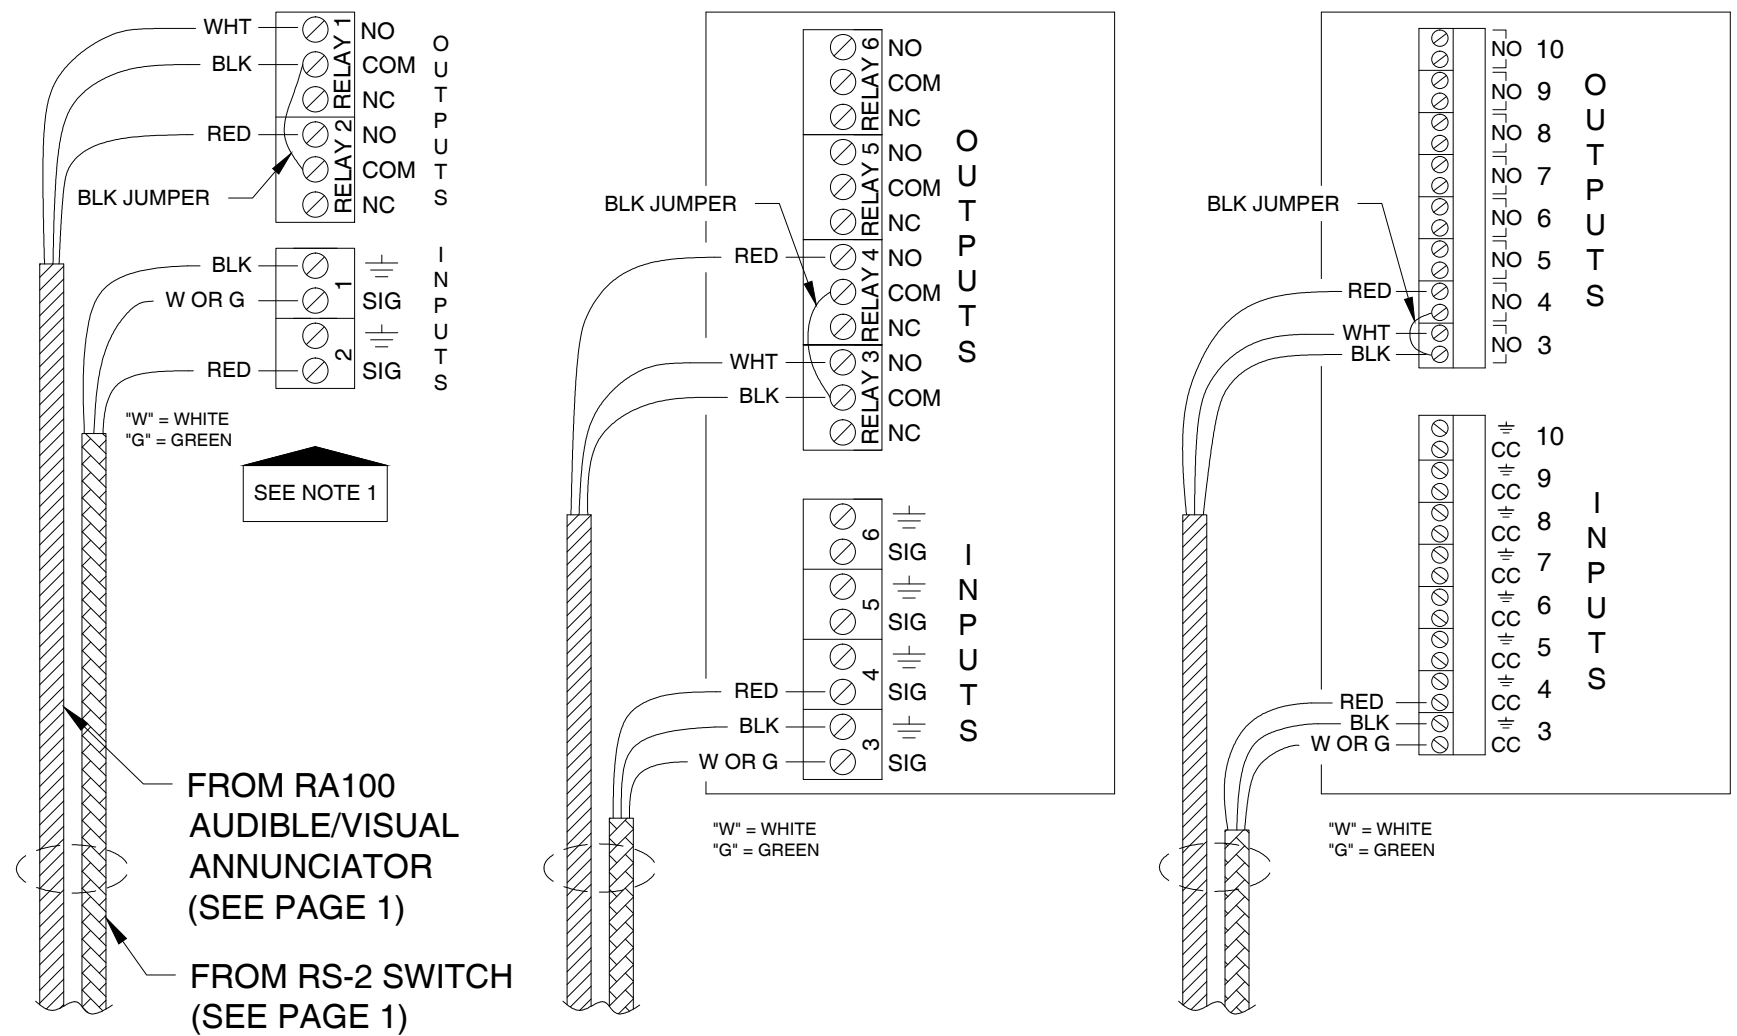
WHT
BLK
RED
BLK JUMPER
RELAY 1
NO
COM
NC
RELAY 2
NO
COM
NC
OUTPUTS

BLK
W OR G
RED
1
$\equiv$
SIG
2
$\equiv$
SIG
INPUTS

"W" = WHITE
"G" = GREEN

SEE NOTE 1

FROM RA100 AUDIBLE/VISUAL ANNUNCIATOR (SEE PAGE 1)

FROM RS-2 SWITCH (SEE PAGE 1)

BLK JUMPER
RED
WHT
BLK
RELAY 6
NO
COM
NC
RELAY 5
NO
COM
NC
RELAY 4
NO
COM
NC
RELAY 3
NO
COM
NC
OUTPUTS

6
$\equiv$
SIG
5
$\equiv$
SIG
4
$\equiv$
SIG
3
$\equiv$
SIG
INPUTS
RED
BLK
W OR G

"W" = WHITE
"G" = GREEN

BLK JUMPER
RED
WHT
BLK
NO 10
NO 9
NO 8
NO 7
NO 6
NO 5
NO 4
NO 3
OUTPUTS

CC 10
CC 9
CC 8
CC 7
CC 6
CC 5
CC 4
CC 3
INPUTS
RED
BLK
W OR G

"W" = WHITE
"G" = GREEN